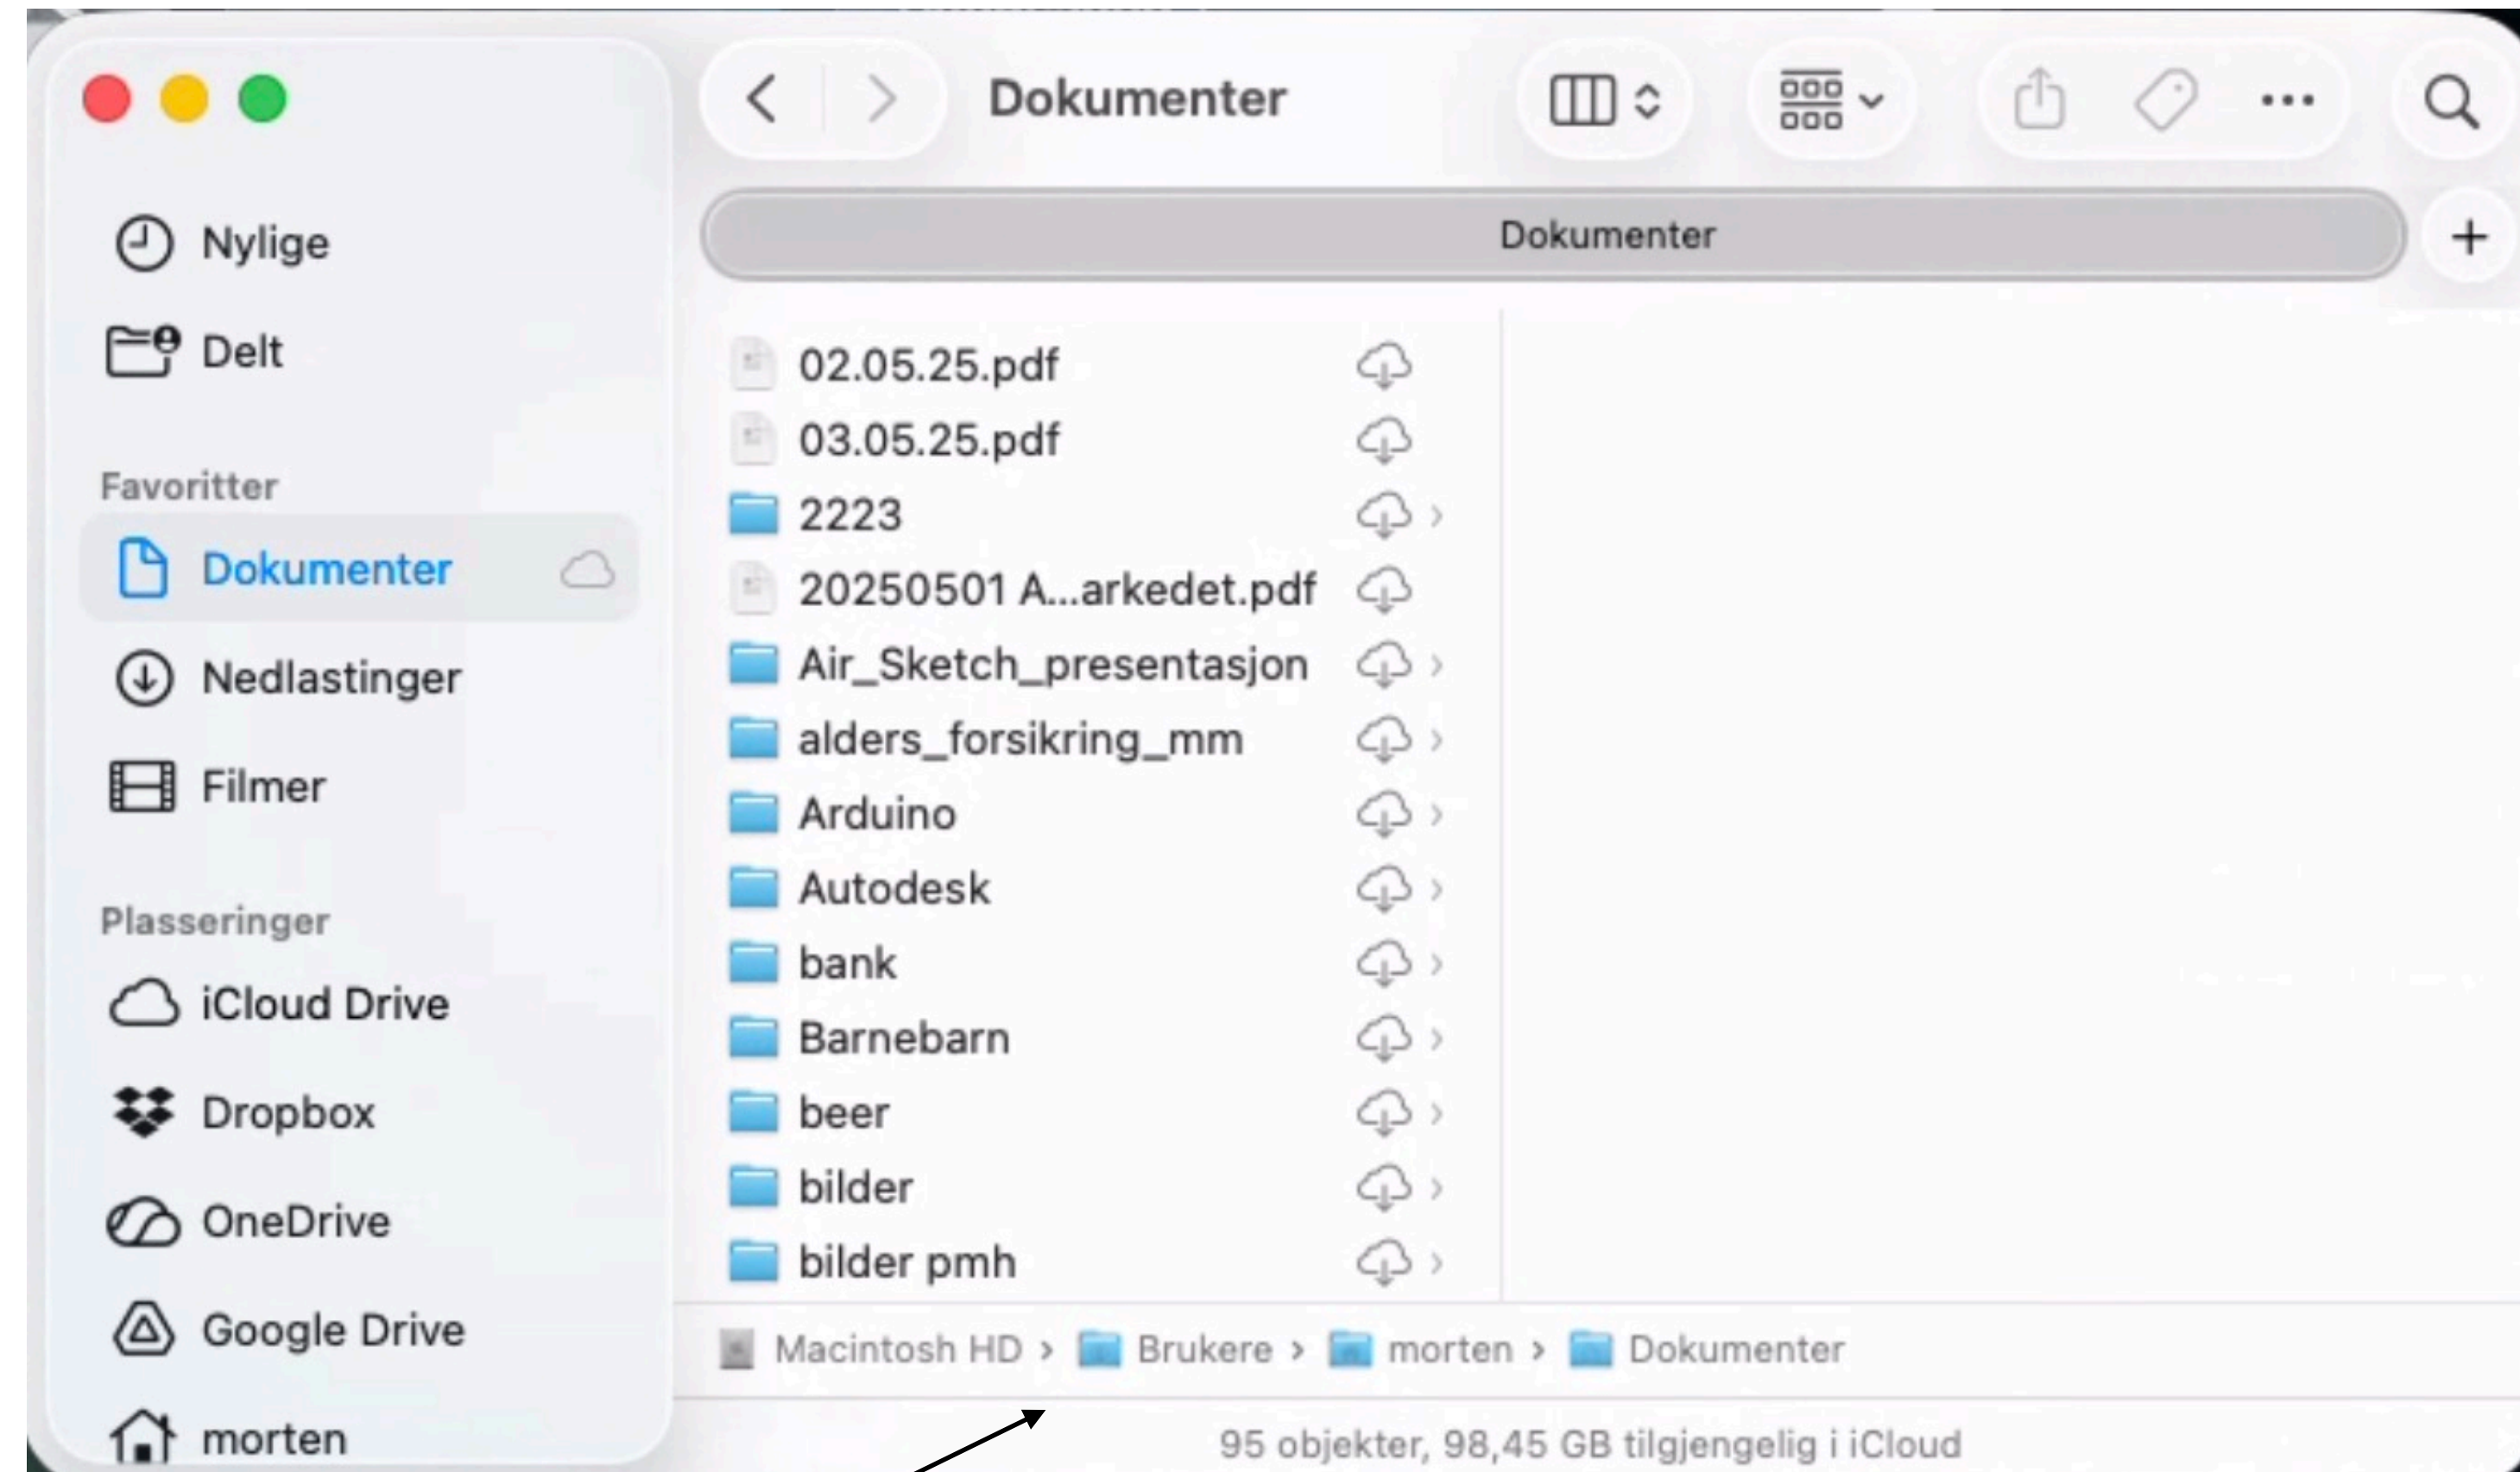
Nylige
Delt

Favoritter
Dokumenter
Nedlastinger
Filmer

Plasseringer
iCloud Drive
Dropbox
OneDrive
Google Drive
morten

Dokumenter

Dokumenter

02.05.25.pdf
03.05.25.pdf
2223
20250501 A...arkedet.pdf
Air_Sketch_presentasjon
alders_forsikring_mm
Arduino
Autodesk
bank
Barnebarn
beer
bilder
bilder pmh

Macintosh HD › Brukere › morten › Dokumenter

95 objekter, 98,45 GB tilgjengelig i iCloud